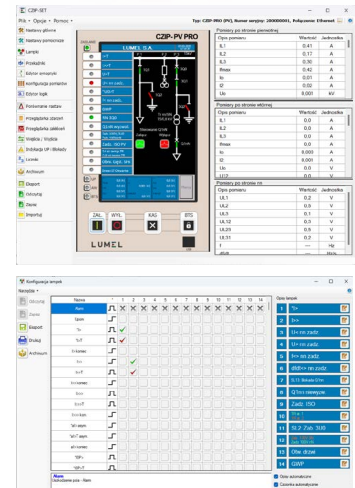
CZIP-SET

Plik • Opcje • Pomoc •

Typ: CZIP-PRO (PV), Numer seryjny: 200000001, Połączenie: Ethernet

Nastawy główne
Nastawy pomocnicze
Lampki
Przekaźniki
Edytor schematu
Konfiguracja pomiarów
Edytor logik
Konfiguracja rastra
Przeglądarka zdarzeń
Przeglądarka zakłóceń
Wejścia / Wyjścia
Edytuj OP / Rozkazy
Licencje
Archiwum
Eksport
Odczytaj
Zapisz
Importuj

LUMEL S.A.
CZIP-PV PRO

ZAŁ.
WYŁ.
KAS.
BTS

LUMEL

Pomiary po stronie pierwotnej
| Opis pomiaru | Wartość | Jednostka |
|---|---|---|
| IL1 | 0,41 | A |
| IL2 | 0,17 | A |
| IL3 | 0,30 | A |
| Imax | 0,42 | A |
| Io | 0,01 | A |
| I2 | 0,02 | A |
| Uo | 0,001 | kV |

Pomiary po stronie wtórnej
| Opis pomiaru | Wartość | Jednostka |
|---|---|---|
| IL1 | 0,0 | A |
| IL2 | 0,0 | A |
| IL3 | 0,0 | A |
| Imax | 0,0 | A |
| Io | 0,000 | A |
| I2 | 0,000 | A |
| Uo | 0,0 | V |
| U12 | 0,0 | V |

Pomiary po stronie nn
| Opis pomiaru | Wartość | Jednostka |
|---|---|---|
| UL1 | 0,2 | V |
| UL2 | 0,1 | V |
| UL3 | 0,1 | V |
| UL12 | 0,4 | V |
| UL23 | 0,5 | V |
| UL31 | 0,2 | V |
| f | --- | Hz |

Konfiguracja lampek
Narzędzia •

Odczytaj
Zapisz
Eksport
Drukuj
Archiwum

Nazwa
1 2 3 4 5 6 7 8 9 10 11 12 13 14

Alarm
Upozn
I>
I>>
I>> konlo
Io>
Io>T
U> konlo
f<
f>
Ban. syn.
Ban
Ban. syn
Wył. sym.
Wł.T sym.
Wł. sym
ZR sym.
TIP>
TIP>T

Opis lampek
1 I>
2 I>>
3 U< nn zadz.
4 U> nn zadz.
5 I>> nn zadz.
6 dI/dt< nn zadz.
7 Q1nn rozwyzn.
8 S.11 Blokada Q1nn
9 Q1nn rozwyzn.
10 Zadz. ISO
11 
12 SL2 Zab. SUS
13 Blokada ZPLD
14 Obw. dział.
15 GWP

Alarm
Oczekiwanie pola - Alarm

Opis automatyczne
Czcionka automatyczna